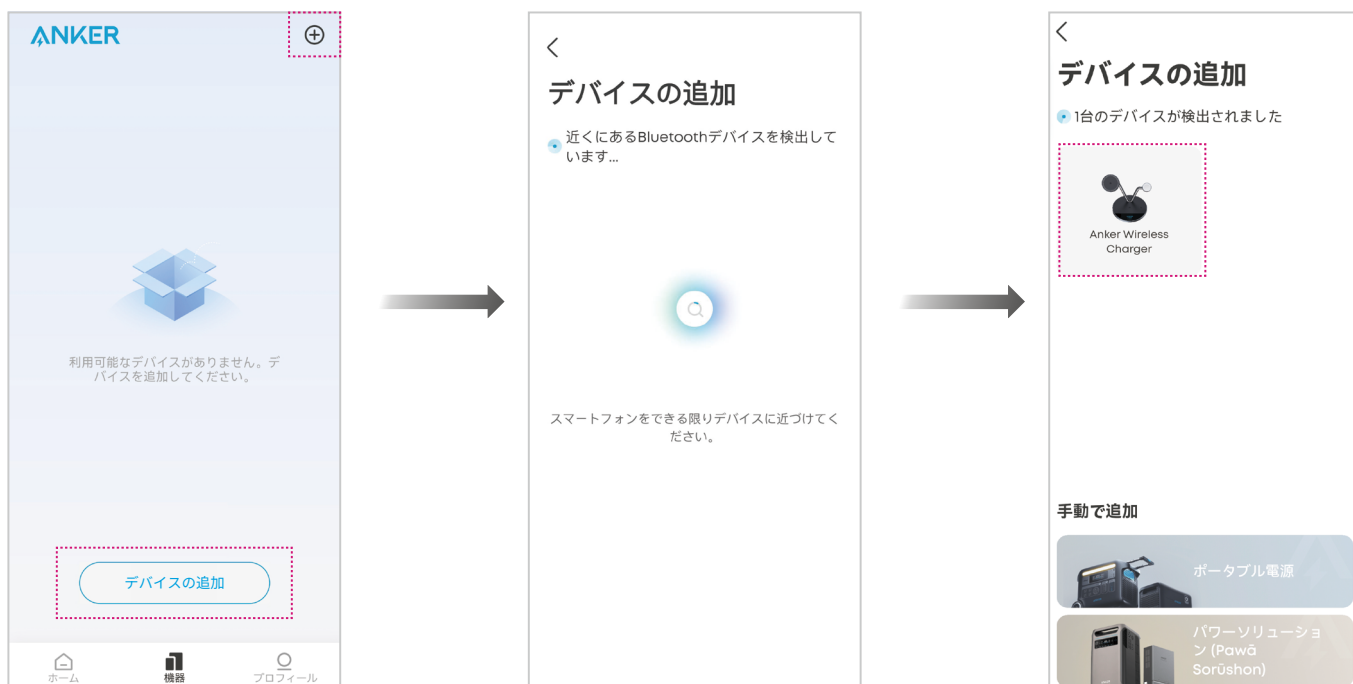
ANKER

⊕

利用可能なデバイスがありません。デバイスを追加してください。

デバイスの追加

ホーム 機器 プロフィール

<

デバイスの追加

近くにあるBluetoothデバイスを検出しています...

スマートフォンをできる限りデバイスに近づけてください。

<

デバイスの追加

1台のデバイスが検出されました

Anker Wireless Charger

手動で追加

ポータブル電源

パワーソリューション (Pawā Sorūshon)